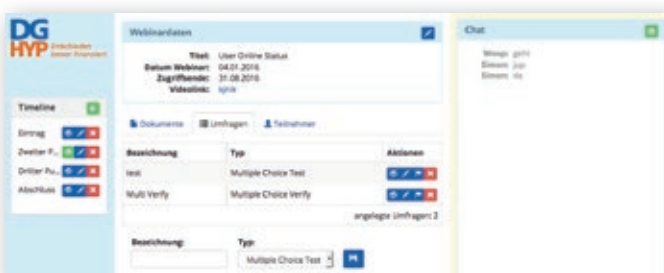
DG HYP Entscheiden besser finanziert

Timeline

Eintrag

Zweiter P...

Dritter Pu...

Abschluss

Webinardaten

Titel: User Online Status
Datum Webinar: 04.01.2016
Zugriffsende: 31.08.2016
Videolink: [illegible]

Dokumente
Umfragen
Teilnehmer

| Bezeichnung | Typ | Aktionen |
|---|---|---|
| test | Multiple Choice Test | |
| Multi Verify | Multiple Choice Verify | |

angelegte Umfragen: 2

Bezeichnung:

Typ:

Multiple Choice Test

Chat

Maugs: geht
Simon: jup
Simon: da